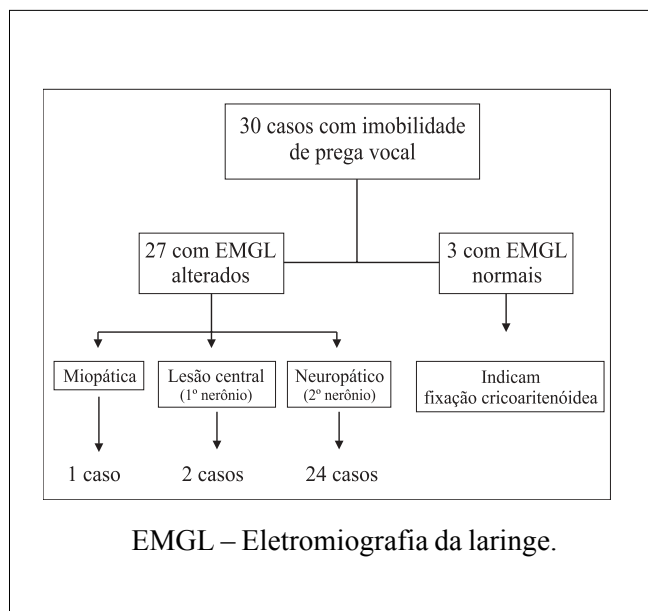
30 casos com imobilidade de prega vocal

27 com EMGL alterados

3 com EMGL normais

Miopática

Lesão central (1º nerônio)

Neuropático (2º nerônio)

Indicam fixação cricoaritenóidea

1 caso

2 casos

24 casos

EMGL – Eletromiografia da laringe.